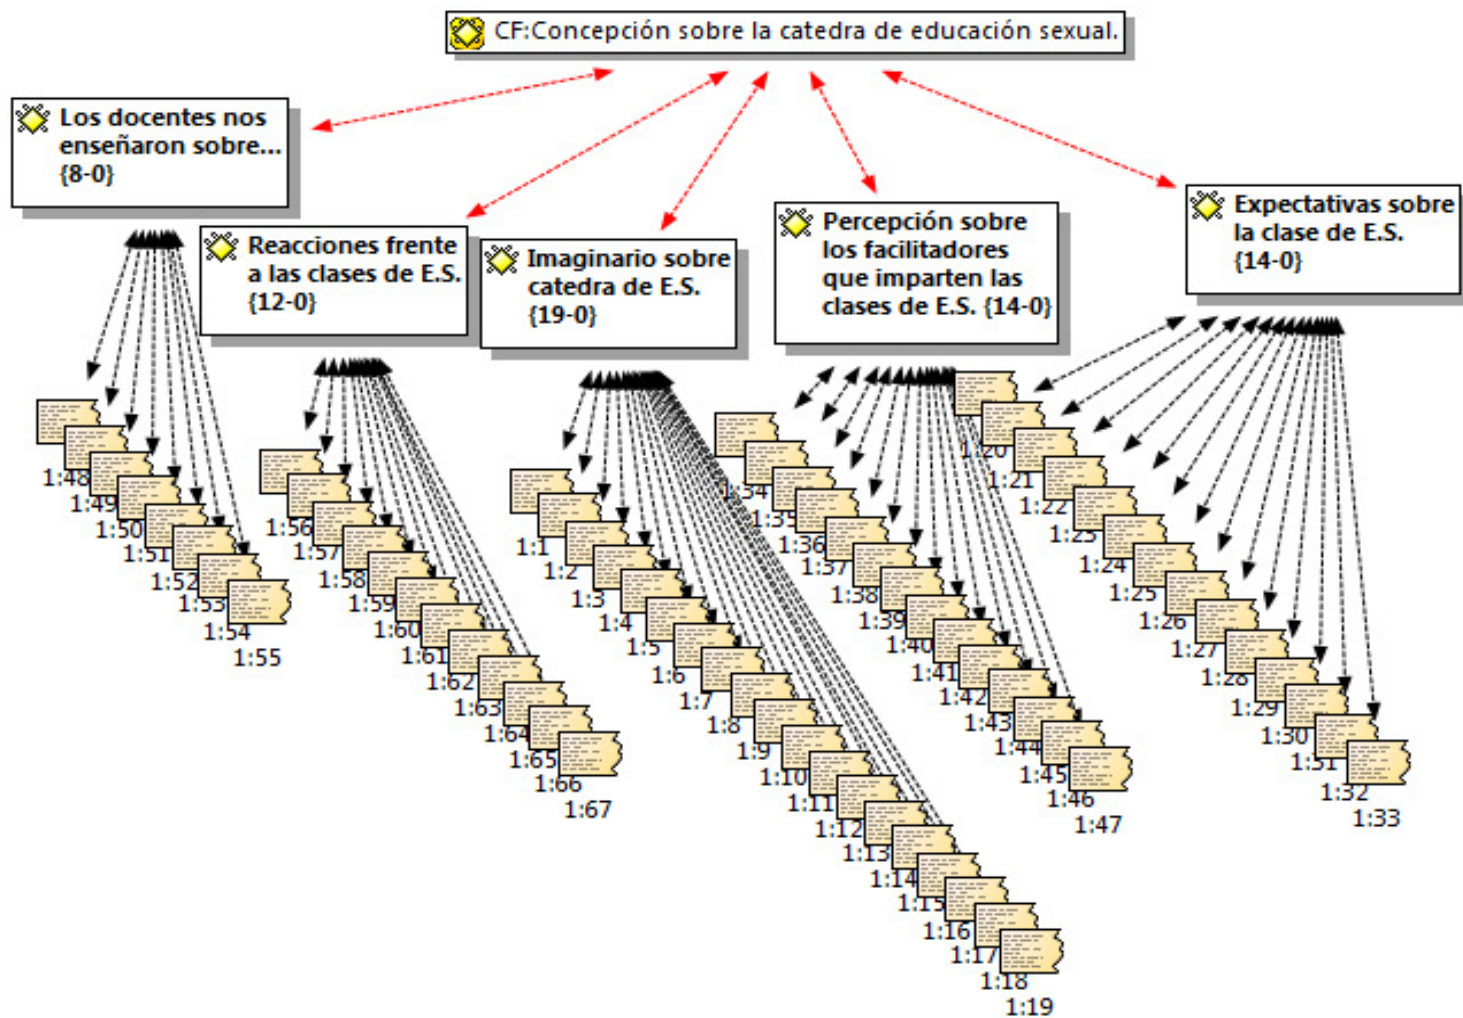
CF:Concepción sobre la catedra de educación sexual.

Los docentes nos enseñaron sobre... {8-0}

1:48
1:49
1:50
1:51
1:52
1:53
1:54
1:55

Reacciones frente a las clases de E.S. {12-0}

1:56
1:57
1:58
1:59
1:60
1:61
1:62
1:63
1:64
1:65
1:66
1:67

Imaginario sobre catedra de E.S. {19-0}

1:1
1:2
1:3
1:4
1:5
1:6
1:7
1:8
1:9
1:10
1:11
1:12
1:13
1:14
1:15
1:16
1:17
1:18
1:19

Percepción sobre los facilitadores que imparten las clases de E.S. {14-0}

1:34
1:35
1:36
1:37
1:38
1:39
1:40
1:41
1:42
1:43
1:44
1:45
1:46
1:47

Expectativas sobre la clase de E.S. {14-0}

1:20
1:21
1:22
1:23
1:24
1:25
1:26
1:27
1:28
1:29
1:30
1:31
1:32
1:33